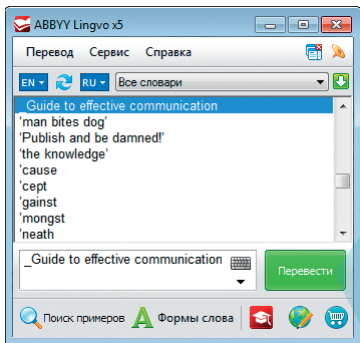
ABBYY Lingvo x5

Перевод Сервис Справка

EN RU Все словари

_Guide to effective communication
'man bites dog'
'Publish and be damned!'
'the knowledge'
'cause
'cept
'gainst
'mongst
'neath

_Guide to effective communication

Перевести

Поиск примеров Формы слова